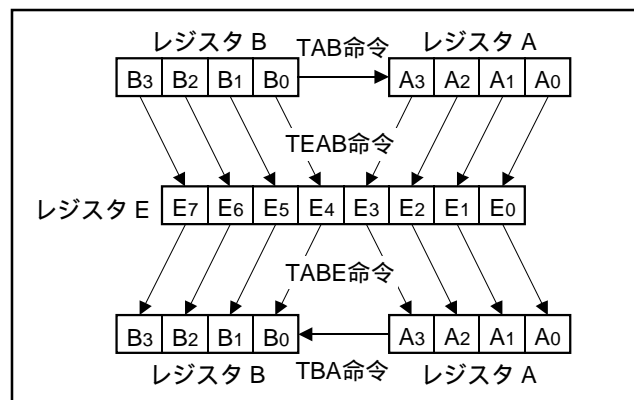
レジスタ B

TAB命令

レジスタ A

| $B_3$ | $B_2$ | $B_1$ | $B_0$ |
|---|---|---|---|

| $A_3$ | $A_2$ | $A_1$ | $A_0$ |
|---|---|---|---|

TEAB命令

レジスタ E

| $E_7$ | $E_6$ | $E_5$ | $E_4$ | $E_3$ | $E_2$ | $E_1$ | $E_0$ |
|---|---|---|---|---|---|---|---|

TABE命令

| $B_3$ | $B_2$ | $B_1$ | $B_0$ |
|---|---|---|---|

| $A_3$ | $A_2$ | $A_1$ | $A_0$ |
|---|---|---|---|

レジスタ B

TBA命令

レジスタ A